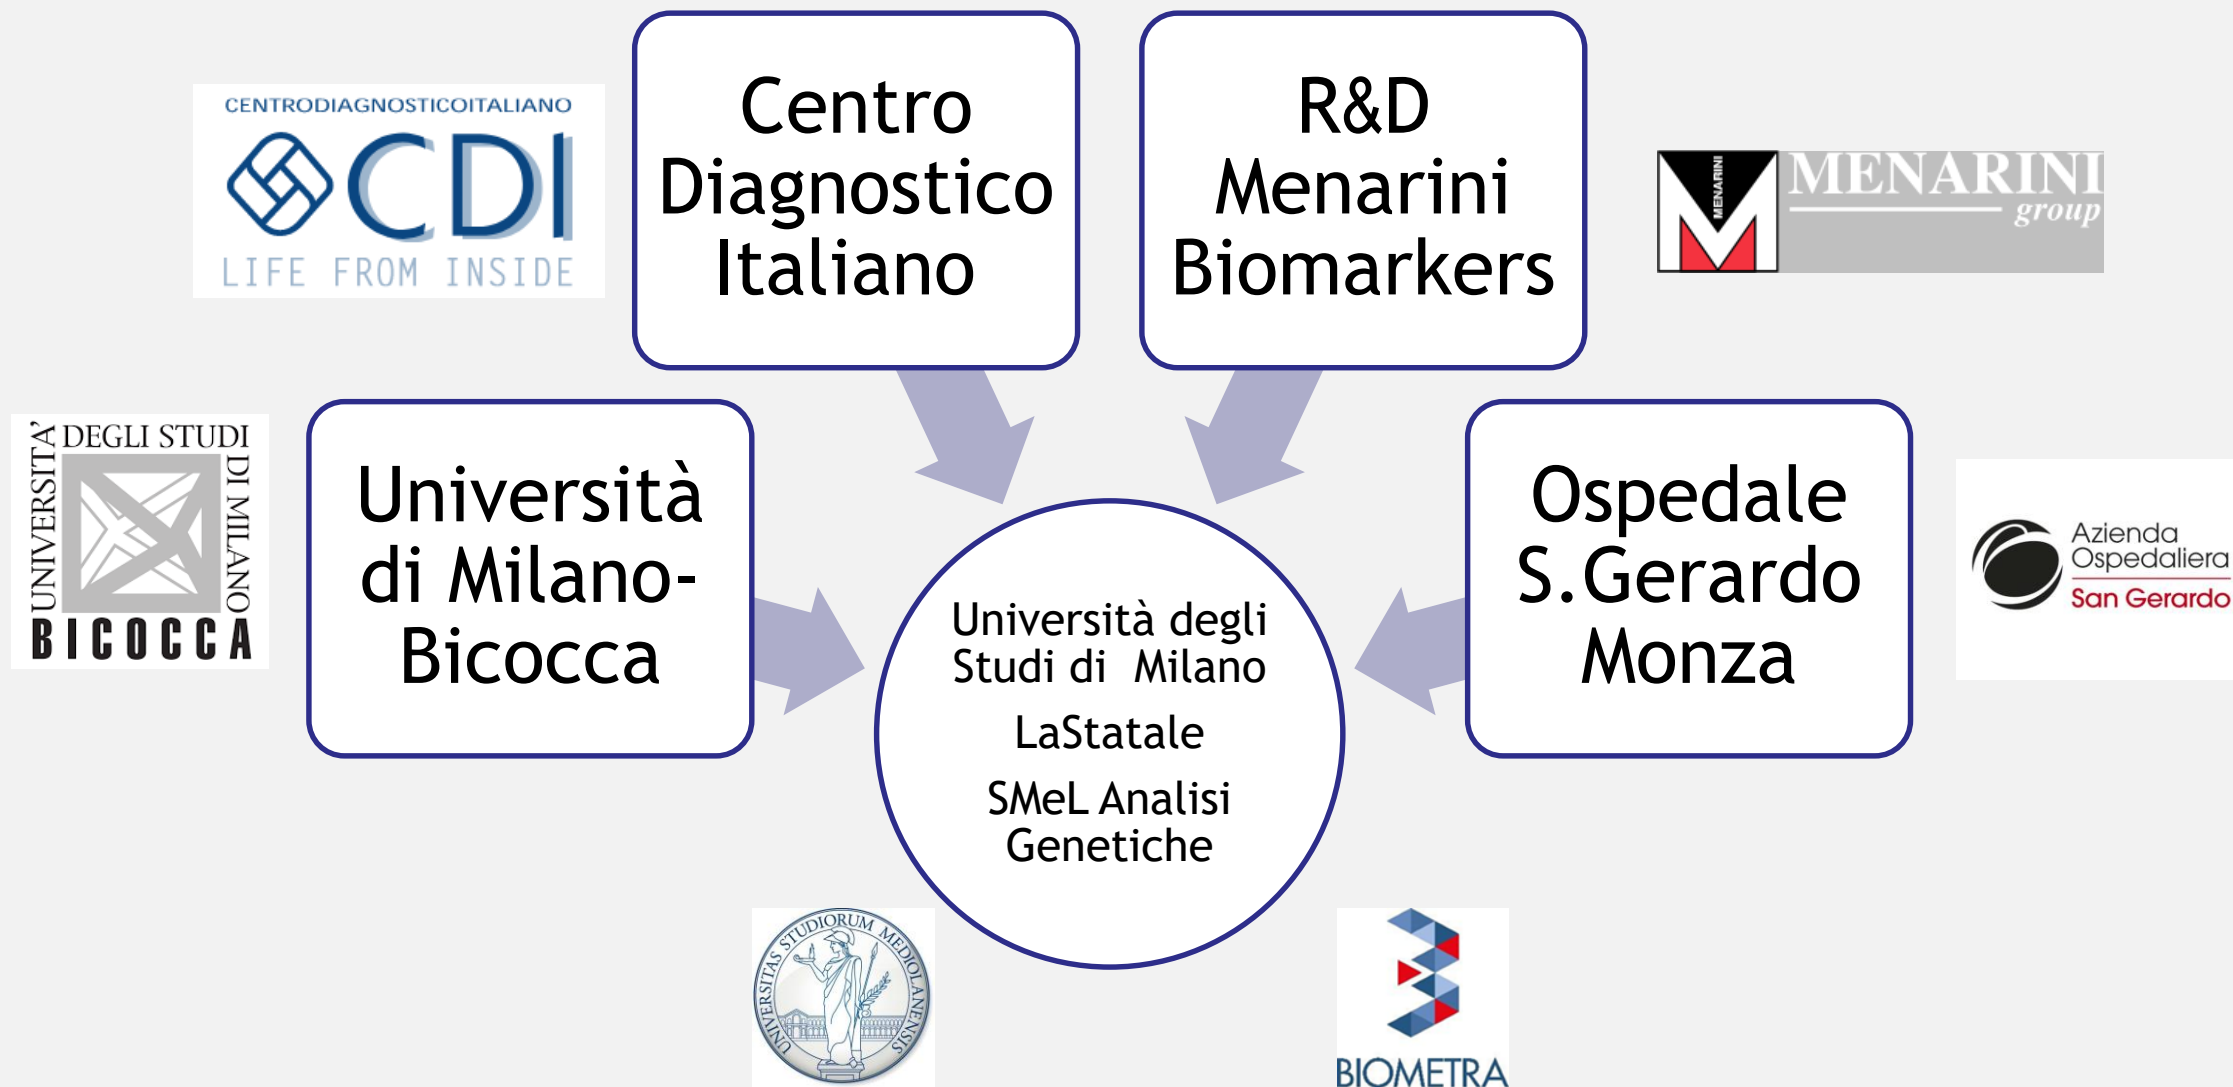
CENTRODIAGNOSTICOITALIANO
CDI
LIFE FROM INSIDE

Centro Diagnostico Italiano

R&D Menarini Biomarkers

MENARINI
MENARINI group

UNIVERSITA' DEGLI STUDI DI MILANO
BICOCCA

Università di Milano-Bicocca

Università degli Studi di Milano

LaStatale

SMeL Analisi Genetiche

Ospedale S.Gerardo Monza

Azienda Ospedaliera
San Gerardo

UNIVERSITAS STUDIORUM MEDIOLANENSIS

BIOMETRA